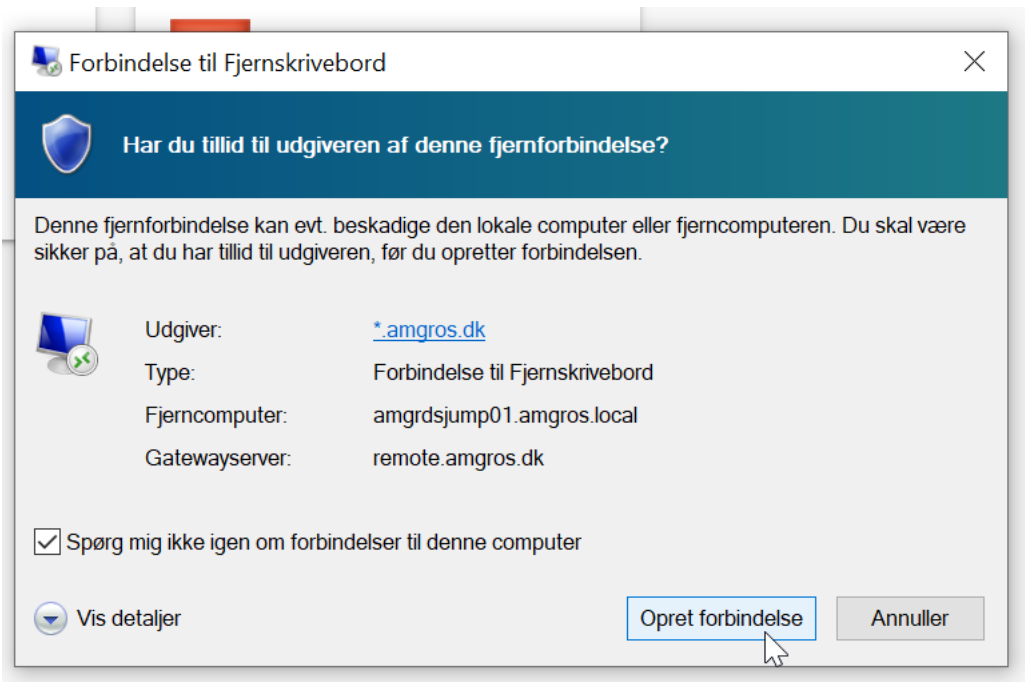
Forbindelse til Fjernskrivebord

Har du tillid til udgiveren af denne fjernforbindelse?

Denne fjernforbindelse kan evt. beskadige den lokale computer eller fjerncomputeren. Du skal være sikker på, at du har tillid til udgiveren, før du opretter forbindelsen.

| Udgiver: | *.amgros.dk |
|---|---|
| Type: | Forbindelse til Fjernskrivebord |
| Fjerncomputer: | amgrdsjump01.amgros.local |
| Gatewayserver: | remote.amgros.dk |

Spørg mig ikke igen om forbindelser til denne computer

Vis detaljer

Opret forbindelse

Annuller